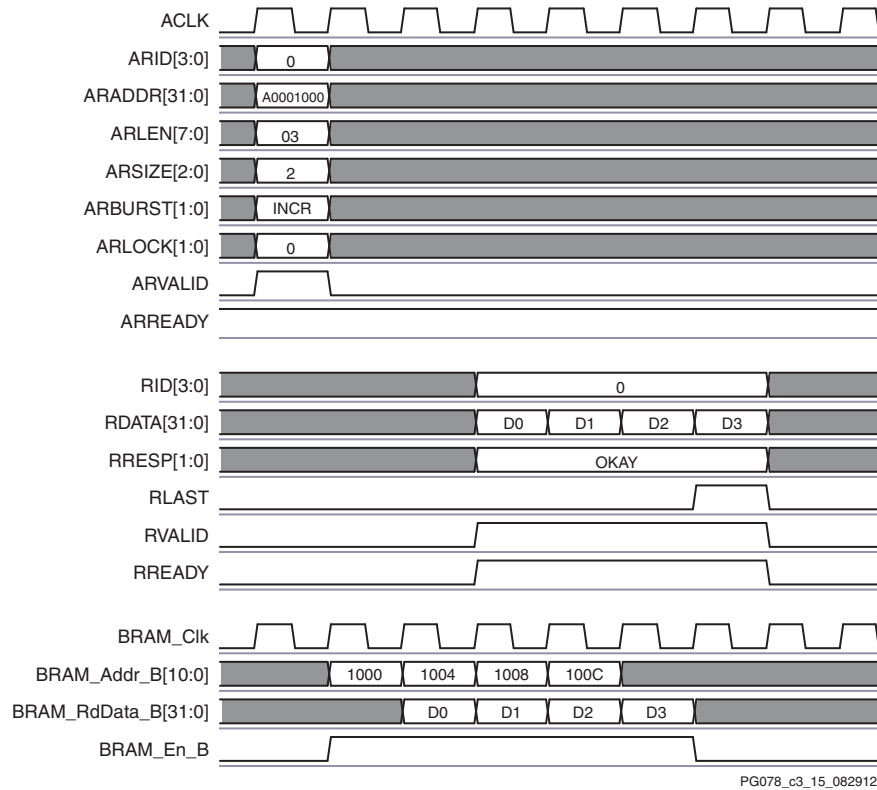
ACLK
ARID[3:0] 0
ARADDR[31:0] A0001000
ARLEN[7:0] 03
ARSIZE[2:0] 2
ARBURST[1:0] INCR
ARLOCK[1:0] 0
ARVALID
ARREADY

RID[3:0] 0
RDATA[31:0] D0 D1 D2 D3
RRESP[1:0] OKAY
RLAST
RVALID
RREADY

BRAM_Clk
BRAM_Addr_B[10:0] 1000 1004 1008 100C
BRAM_RdData_B[31:0] D0 D1 D2 D3
BRAM_En_B

PG078_c3_15_082912